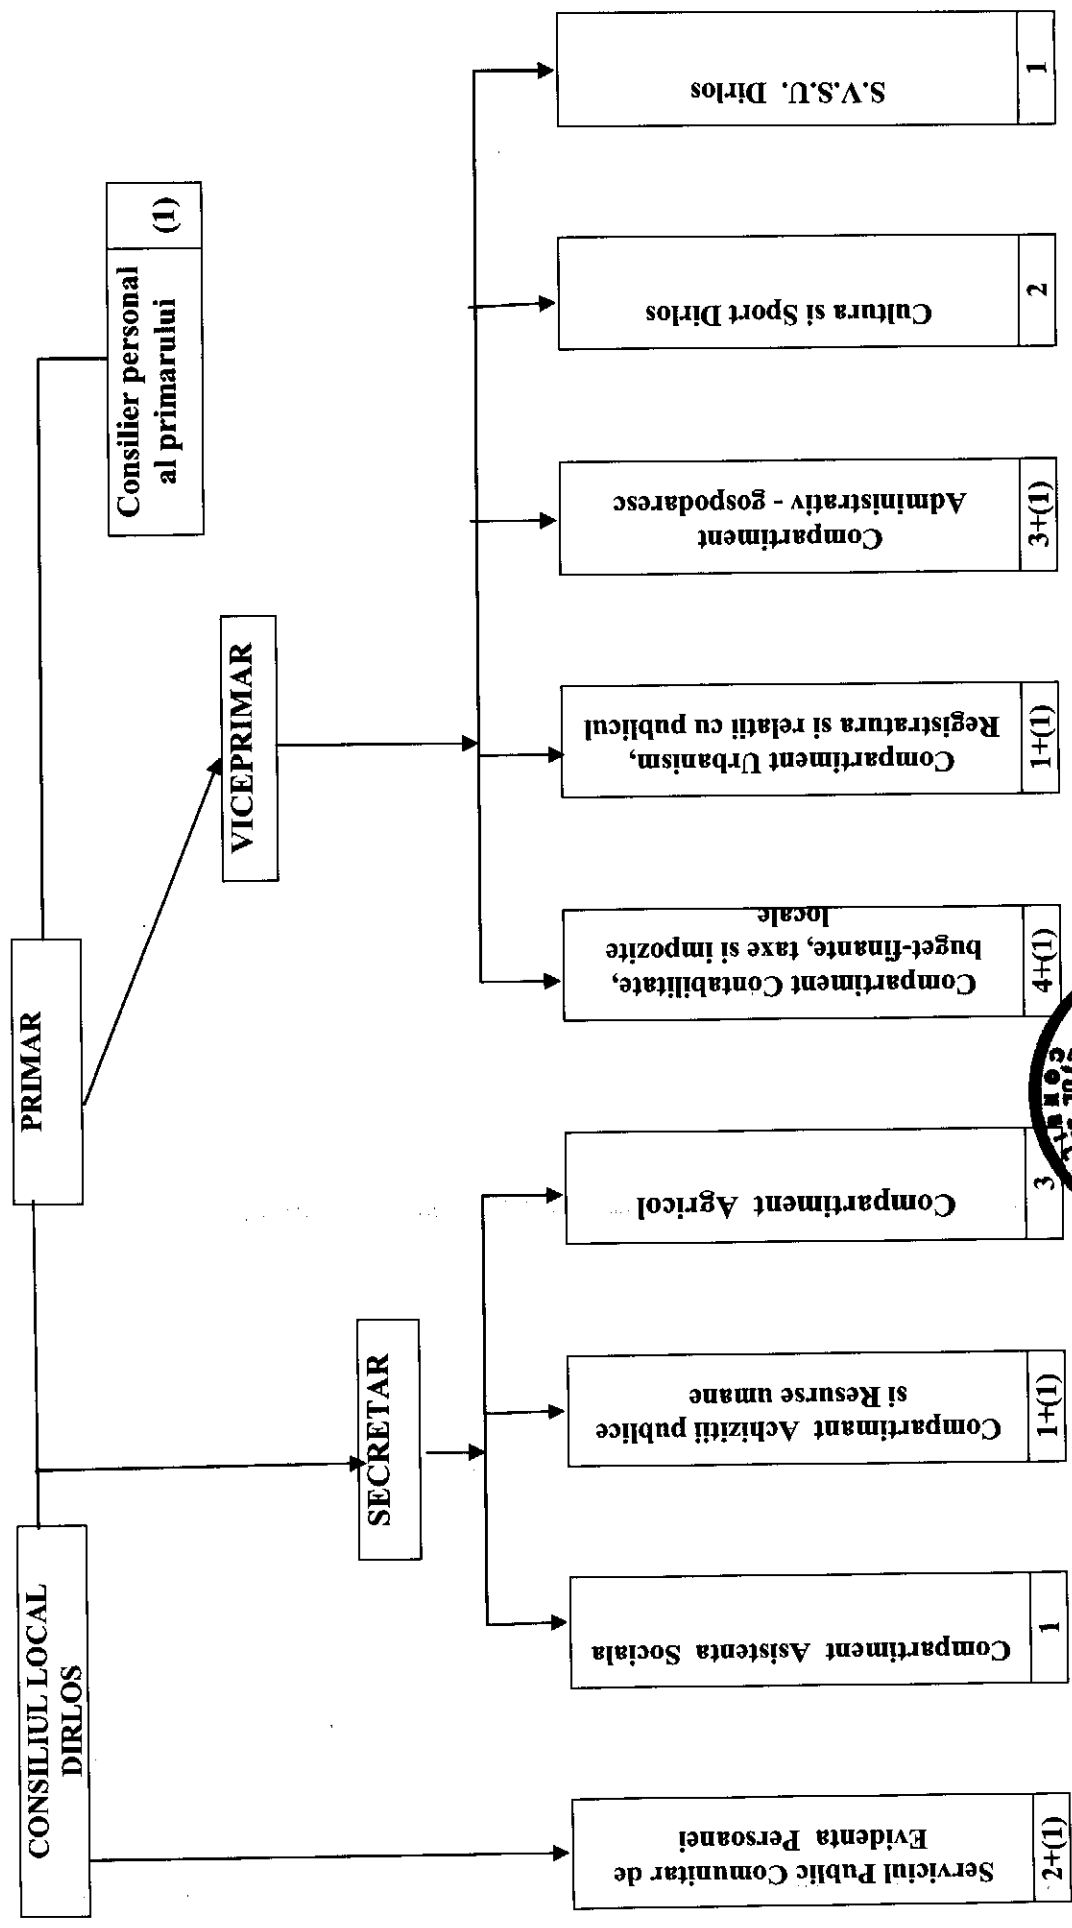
CONSILIUL LOCAL DIRLOS

PRIMAR

Consilier personal al primarului (1)

VICEPRIMAR

SECRETAR

Serviciul Public Comunitar de Evidenta Persoanei 2+(1)

Compartiment Asistenta Sociala 1

Compartimant Achizitii publice si Resurse umane 1+(1)

Compartiment Agricol 3

Compartiment Contabilitate, buget-finante, taxe si impozite locale 4+(1)

Compartiment Urbanism, Registratura si relatii cu publicul 1+(1)

Compartiment Administrativ - gospodaresc 3+(1)

Cultura si Sport Dirlos 2

S.V.S.U. Dirlos 1